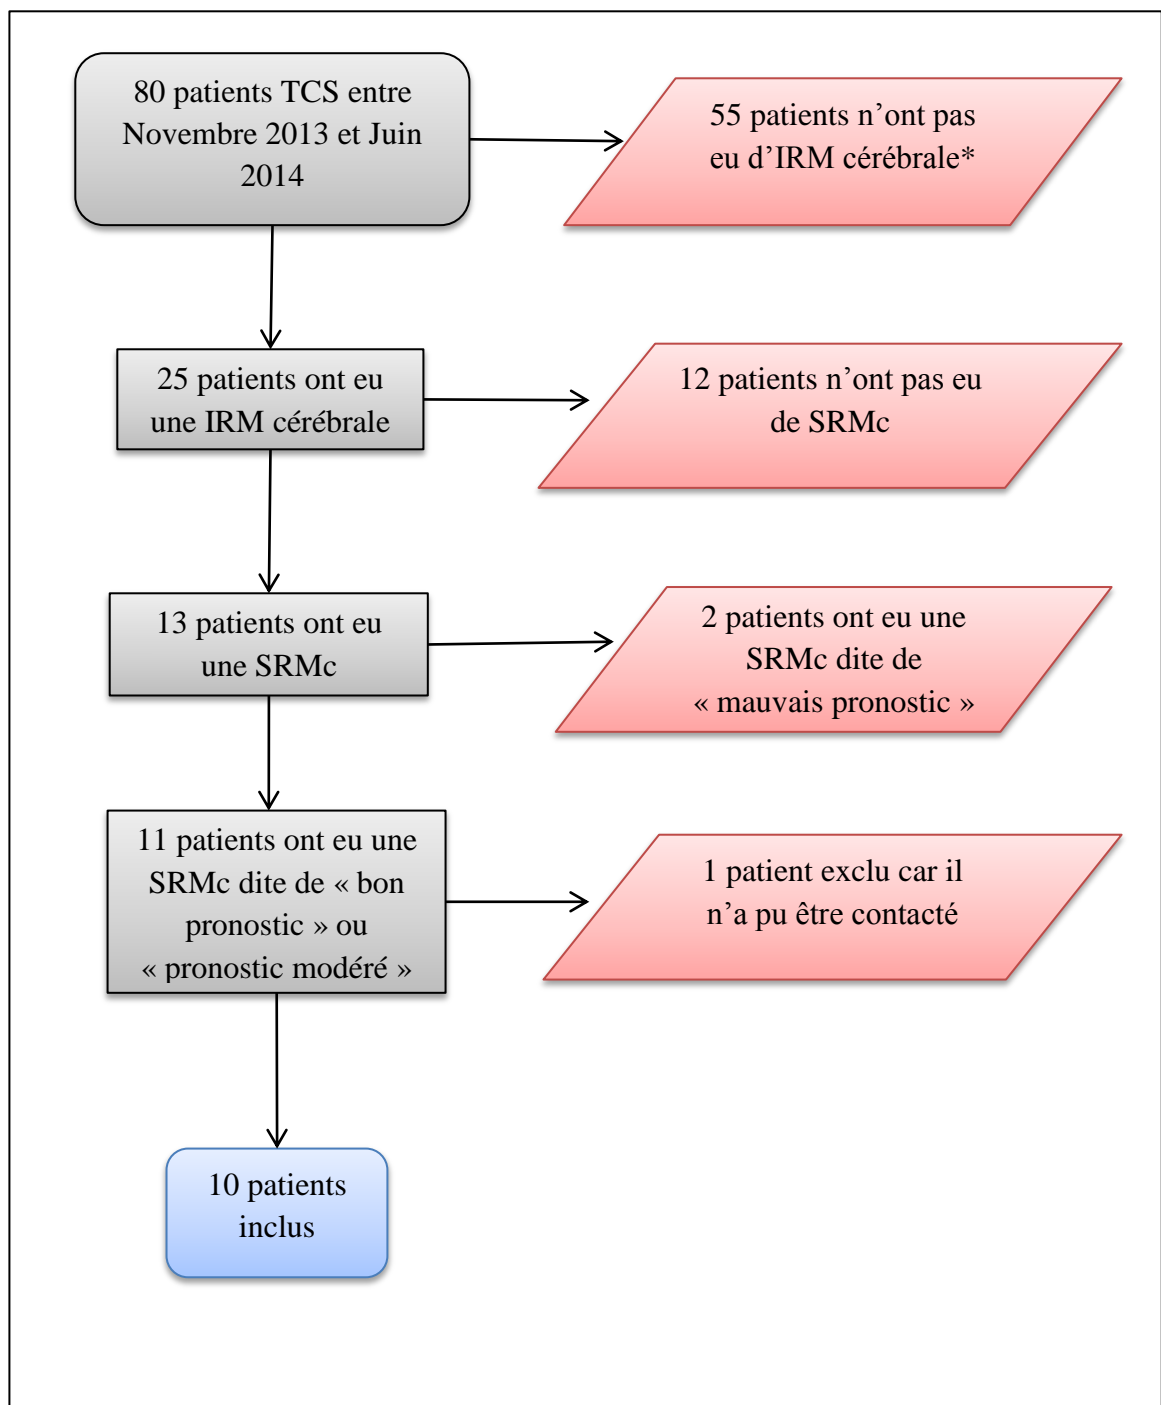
80 patients TCS entre Novembre 2013 et Juin 2014

55 patients n’ont pas eu d’IRM cérébrale*

25 patients ont eu une IRM cérébrale

12 patients n’ont pas eu de SRMc

13 patients ont eu une SRMc

2 patients ont eu une SRMc dite de « mauvais pronostic »

11 patients ont eu une SRMc dite de « bon pronostic » ou « pronostic modéré »

1 patient exclu car il n’a pu être contacté

10 patients inclus